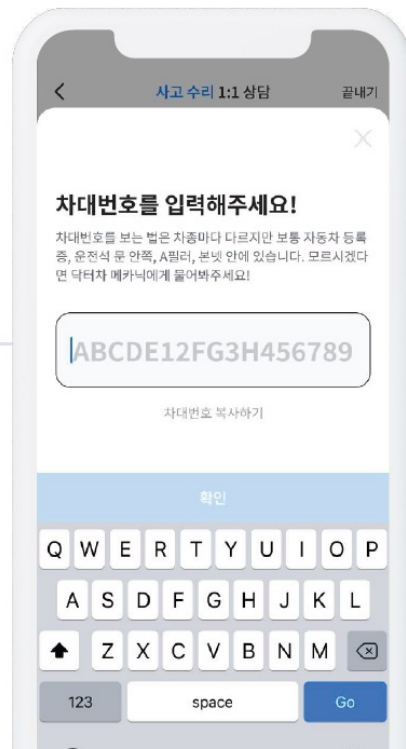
<
사고 수리 1:1 상담
끝내기

차대번호를 입력해주세요!

차대번호를 보는 법은 차종마다 다르지만 보통 자동차 등록증, 운전석 문 안쪽, A필러, 본넷 안에 있습니다. 모르시겠다면 닥터차 메카닉에게 물어봐주세요!

ABCDE12FG3H456789

차대번호 복사하기

확인

Q W E R T Y U I O P
A S D F G H J K L
Z X C V B N M
123
space
Go